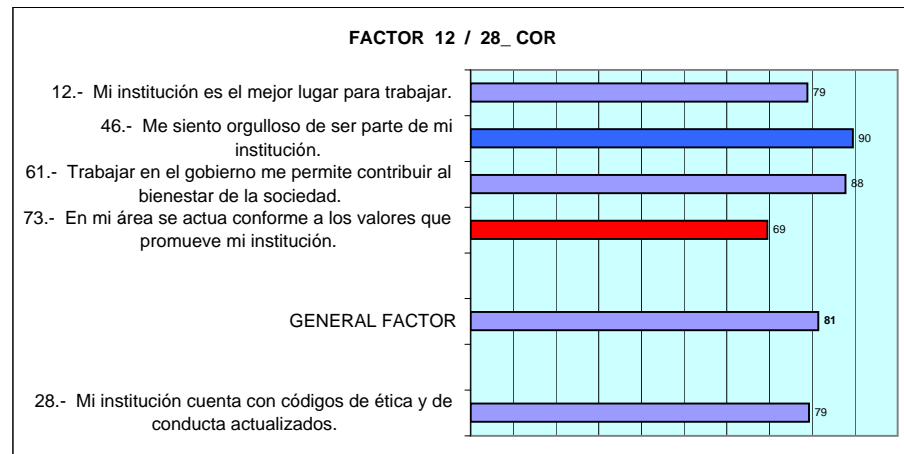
FACTOR 12 / 28_ COR

12.- Mi institución es el mejor lugar para trabajar. 79

46.- Me siento orgulloso de ser parte de mi institución. 90

61.- Trabajar en el gobierno me permite contribuir al bienestar de la sociedad. 88

73.- En mi área se actua conforme a los valores que promueve mi institución. 69

GENERAL FACTOR 81

28.- Mi institución cuenta con códigos de ética y de conducta actualizados. 79